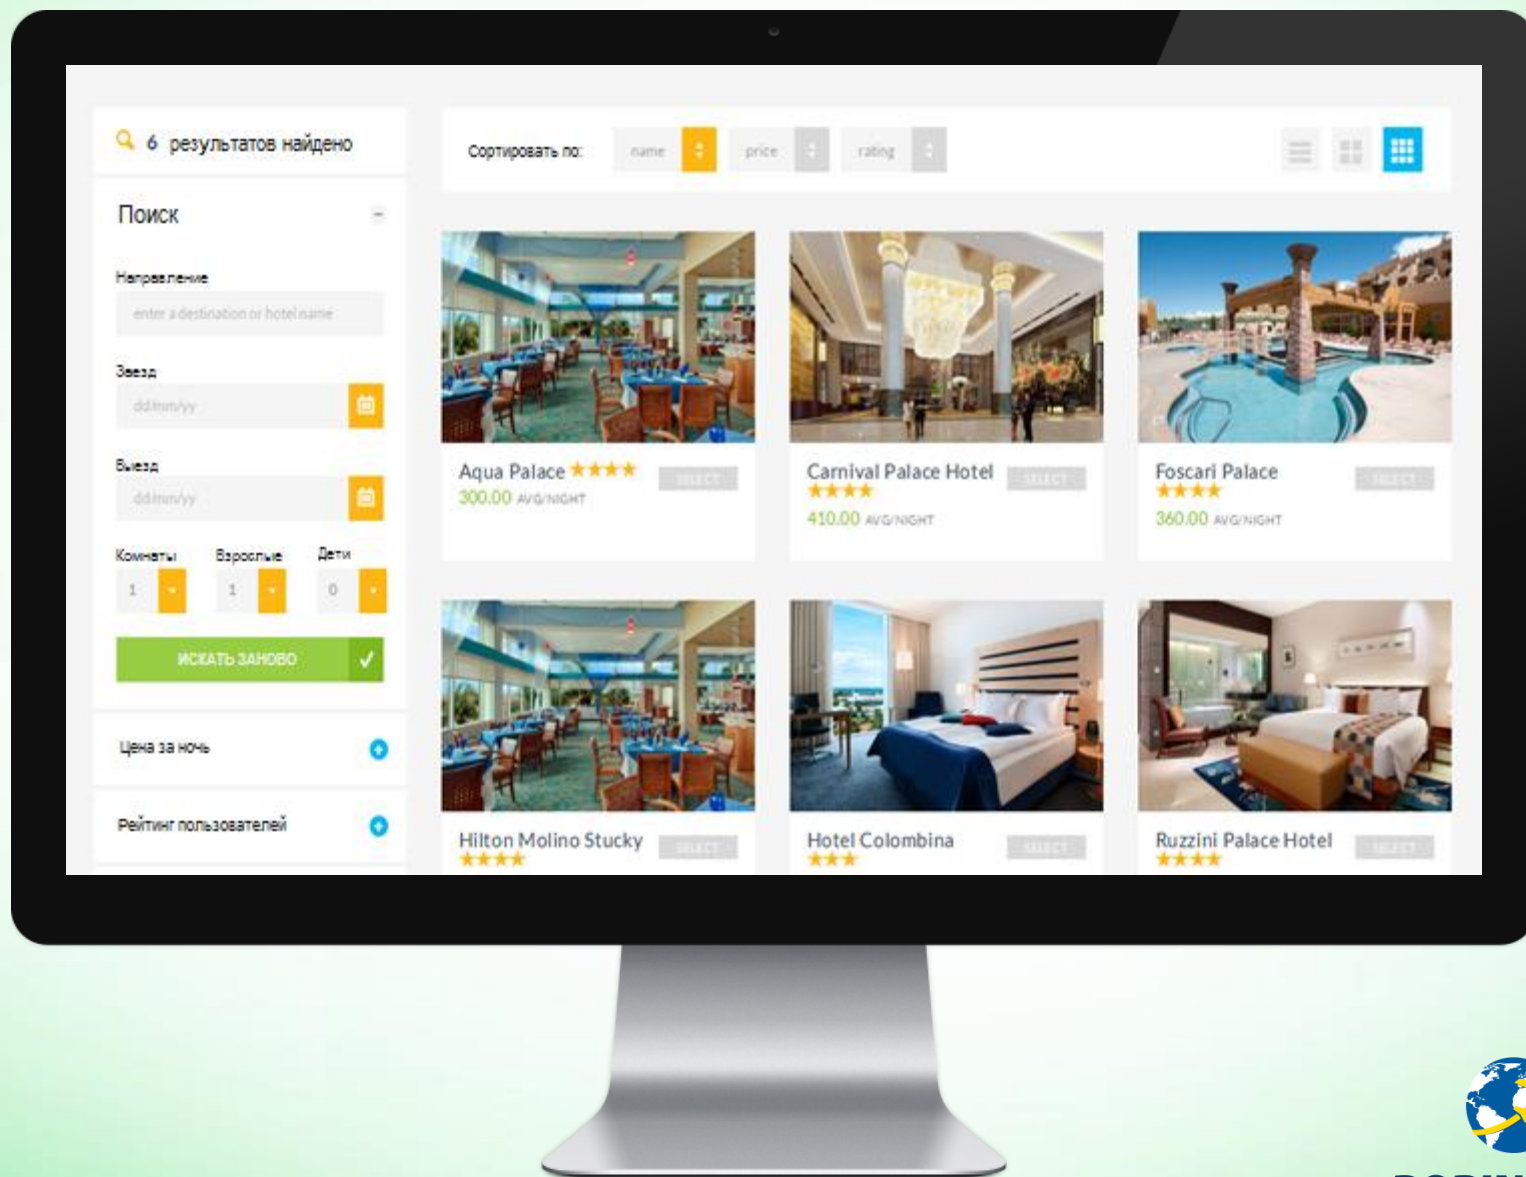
6 результатов найдено

Поиск

Направление

enter a destination or hotel name

Заезд

dd/mm/yy

Выезд

dd/mm/yy

Комнаты 1

Взрослые 1

Дети 0

ИСКАТЬ ЗАНОВО

Цена за ночь

Рейтинг пользователей

Сортировать по: name price rating

Aqua Palace
300.00 AVG/NIGHT
SELECT

Carnival Palace Hotel
410.00 AVG/NIGHT
SELECT

Foscari Palace
360.00 AVG/NIGHT
SELECT

Hilton Molino Stucky
SELECT

Hotel Colombina
SELECT

Ruzzini Palace Hotel
SELECT